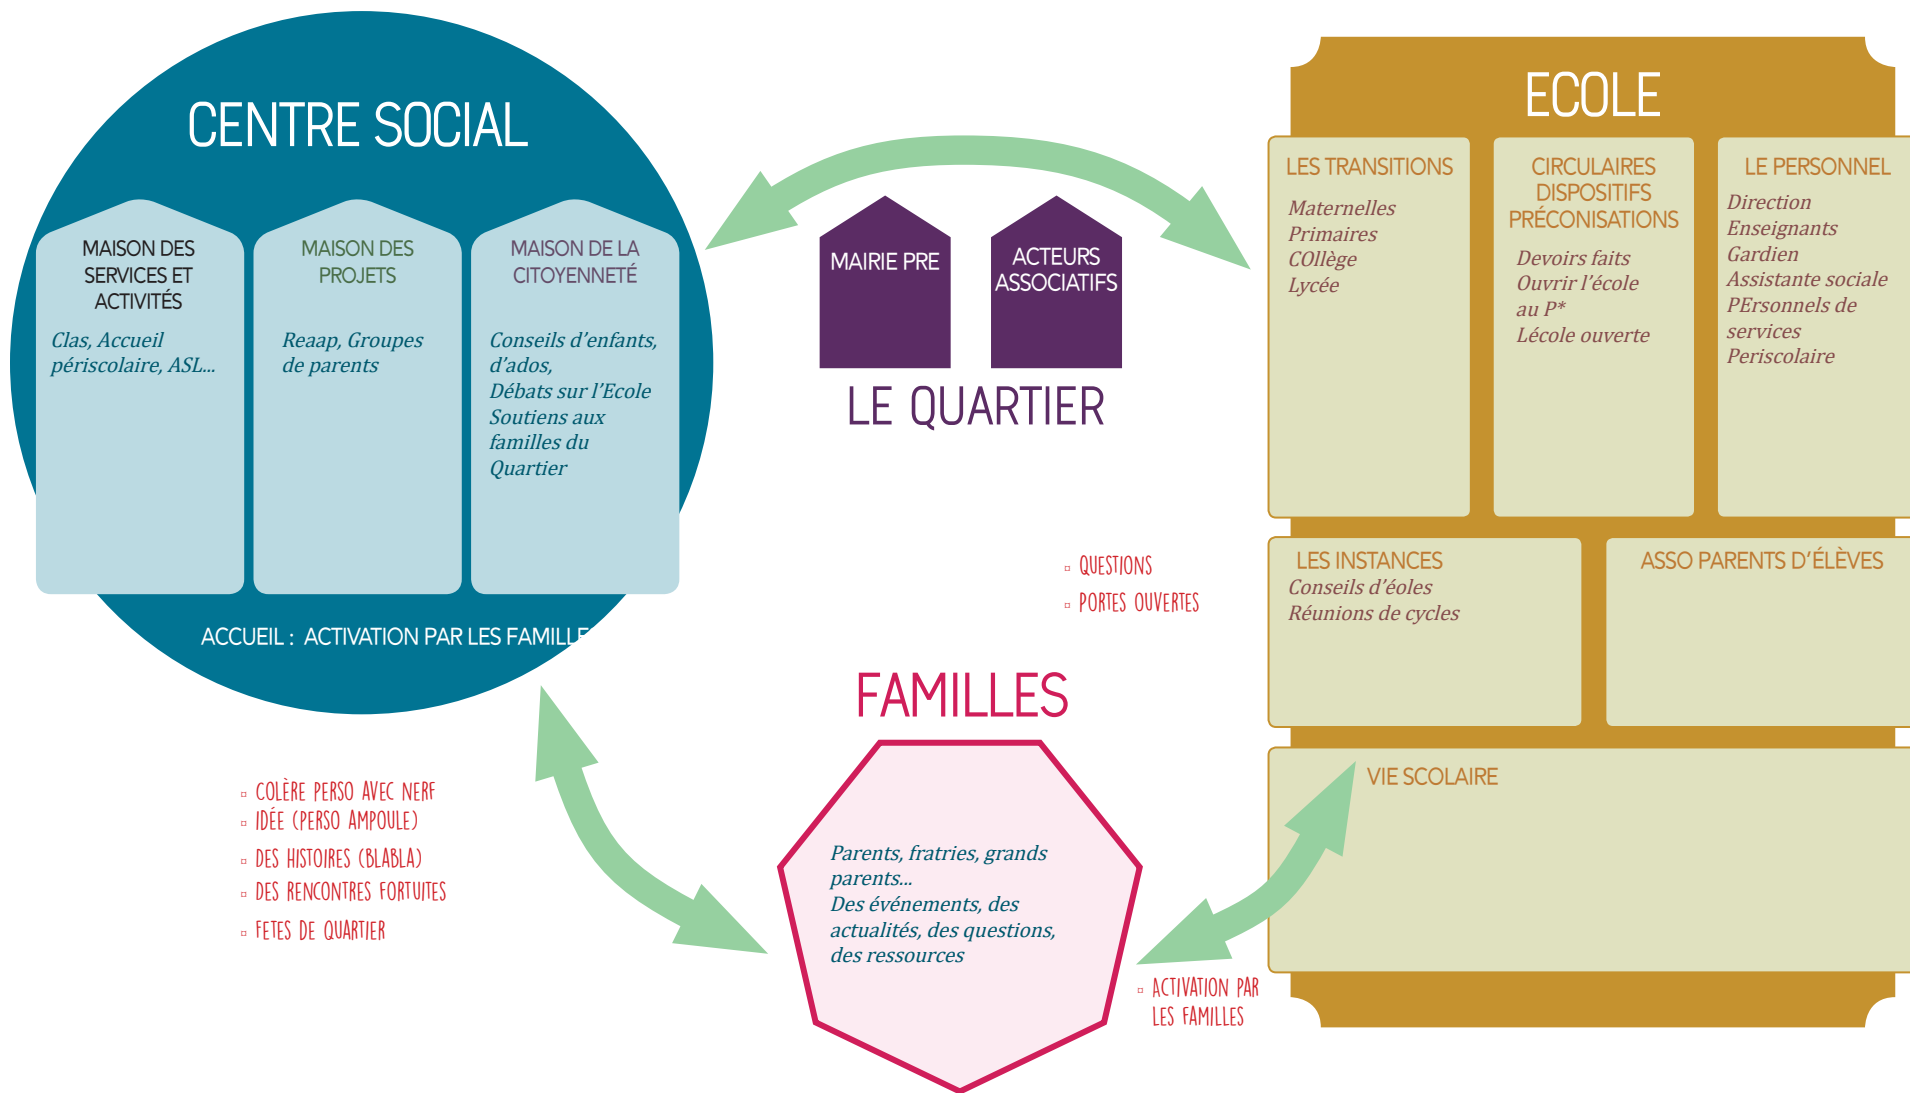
CENTRE SOCIAL

MAISON DES SERVICES ET ACTIVITÉS

Clas, Accueil périscolaire, ASL...

MAISON DES PROJETS

Reaap, Groupes de parents

MAISON DE LA CITOYENNETÉ

Conseils d'enfants, d'ados, Débats sur l'Ecole Soutiens aux familles du Quartier

ACCUEIL : ACTIVATION PAR LES FAMILLE

MAIRIE PRE

ACTEURS ASSOCIATIFS

LE QUARTIER

ECOLE

LES TRANSITIONS

Maternelles
Primaires
COllège
Lycée

CIRCULAIRES DISPOSITIFS PRÉCONISATIONS

Devoirs faits
Ouvrir l'école au P*
Lécole ouverte

LE PERSONNEL

Direction
Enseignants
Gardien
Assistante sociale
PErsonnels de services
Periscolaire

LES INSTANCES

Conseils d'éoles
Réunions de cycles

ASSO PARENTS D'ÉLÈVES

VIE SCOLAIRE

QUESTIONS
PORTES OUVERTES

FAMILLES

Parents, fratries, grands parents...
Des événements, des actualités, des questions, des ressources

COLÈRE PERSO AVEC NERF
IDÉE (PERSO AMPOULE)
DES HISTOIRES (BLABLA)
DES RENCONTRES FORTUITES
FETES DE QUARTIER

ACTIVATION PAR LES FAMILLES